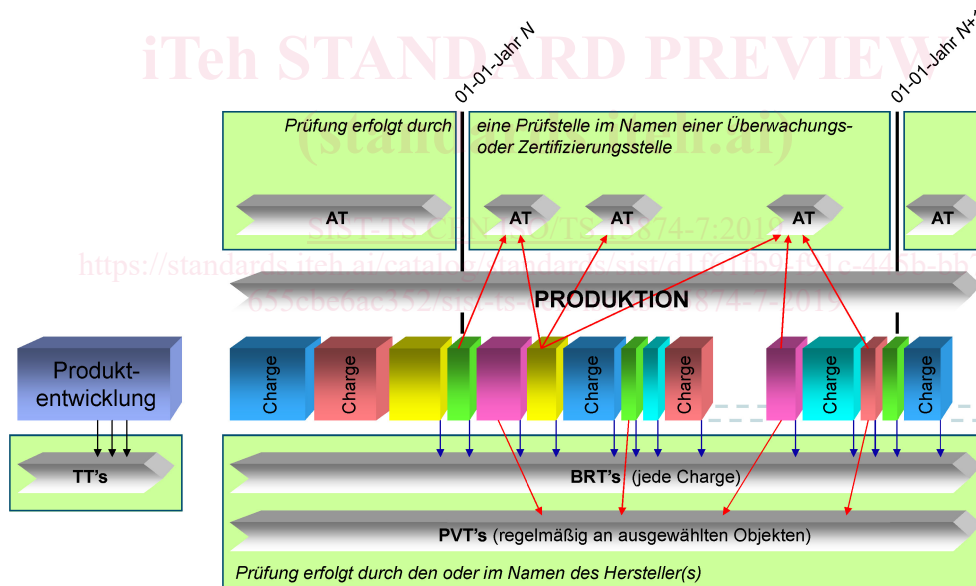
iTeh STANDARD PREVIEW
(standards.iteh.ai)
SIST-TS CEN ISO/TS 15874-7:2019
https://standards.iteh.ai/catalog/standards/sist/d1f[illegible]1b9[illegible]f91c-445b-bb7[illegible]
655cbe6ac352/sist-ts-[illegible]15874-7-2019

01-01-Jahr N
01-01-Jahr N+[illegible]

Prüfung erfolgt durch eine Prüfstelle im Namen einer Überwachungs- oder Zertifizierungsstelle

AT
AT
AT
AT
AT

PRODUKTION

Produkt-entwicklung

Charge
Charge
Charge
Charge
Charge
Charge

TT's

BRT's (jede Charge)

PVT's (regelmäßig an ausgewählten Objekten)

Prüfung erfolgt durch den oder im Namen des Hersteller(s)